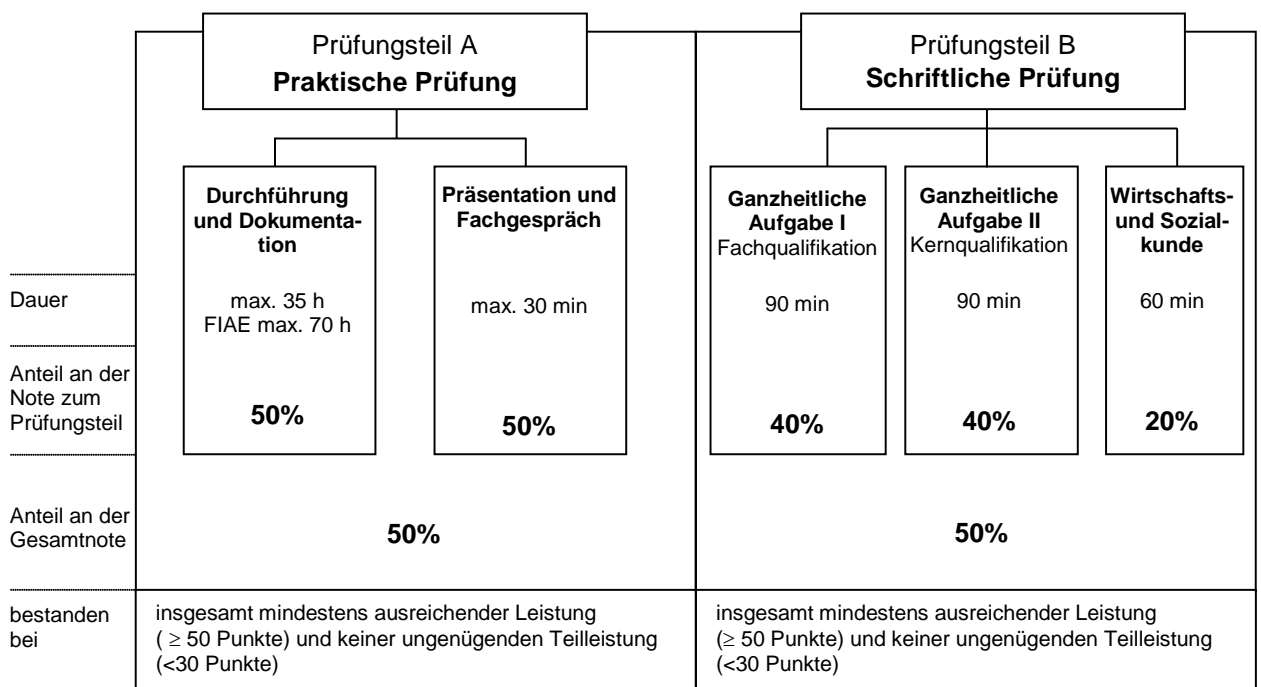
Prüfungsteil A
**Praktische Prüfung**

Prüfungsteil B
**Schriftliche Prüfung**

**Durchführung und Dokumentation**

**Präsentation und Fachgespräch**

**Ganzheitliche Aufgabe I**
Fachqualifikation

**Ganzheitliche Aufgabe II**
Kernqualifikation

**Wirtschafts- und Sozialkunde**

Dauer

max. 35 h
FIAE max. 70 h

max. 30 min

90 min

90 min

60 min

Anteil an der Note zum Prüfungsteil

**50%**

**50%**

**40%**

**40%**

**20%**

Anteil an der Gesamtnote

**50%**

**50%**

bestanden bei

insgesamt mindestens ausreichender Leistung ( $\geq$ 50 Punkte) und keiner ungenügenden Teilleistung (<30 Punkte)

insgesamt mindestens ausreichender Leistung ($\geq$ 50 Punkte) und keiner ungenügenden Teilleistung (<30 Punkte)